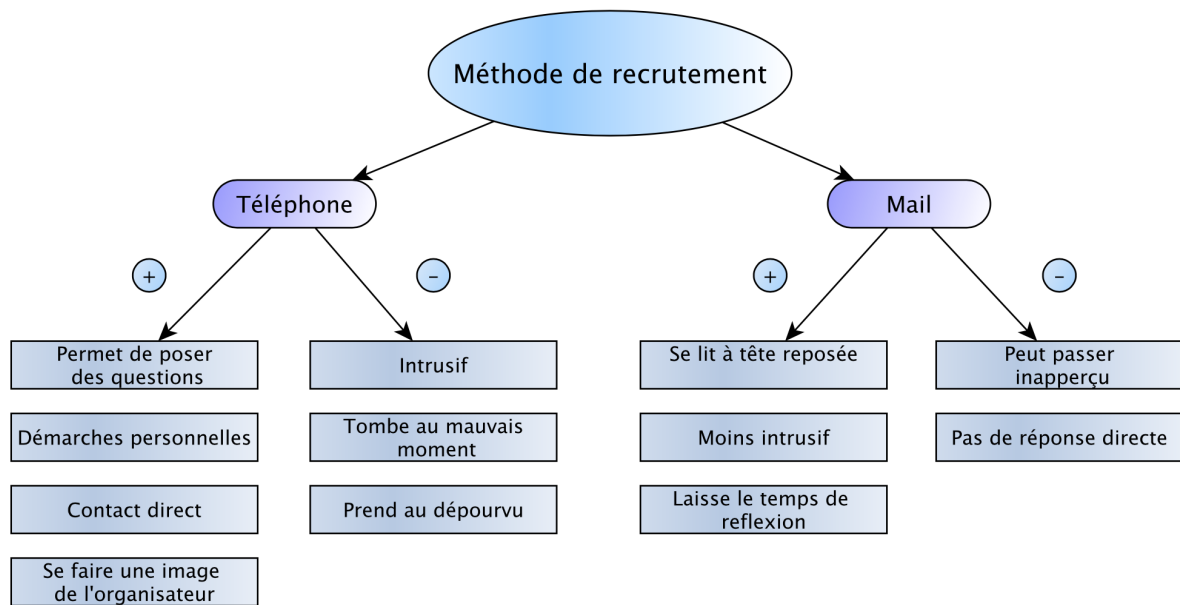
Méthode de recrutement

Téléphone

+

Permet de poser des questions

Démarches personnelles

Contact direct

Se faire une image de l'organisateur

-

Intrusif

Tombe au mauvais moment

Prend au dépourvu

Mail

+

Se lit à tête reposée

Moins intrusif

Laisse le temps de reflexion

-

Peut passer inapperçu

Pas de réponse directe